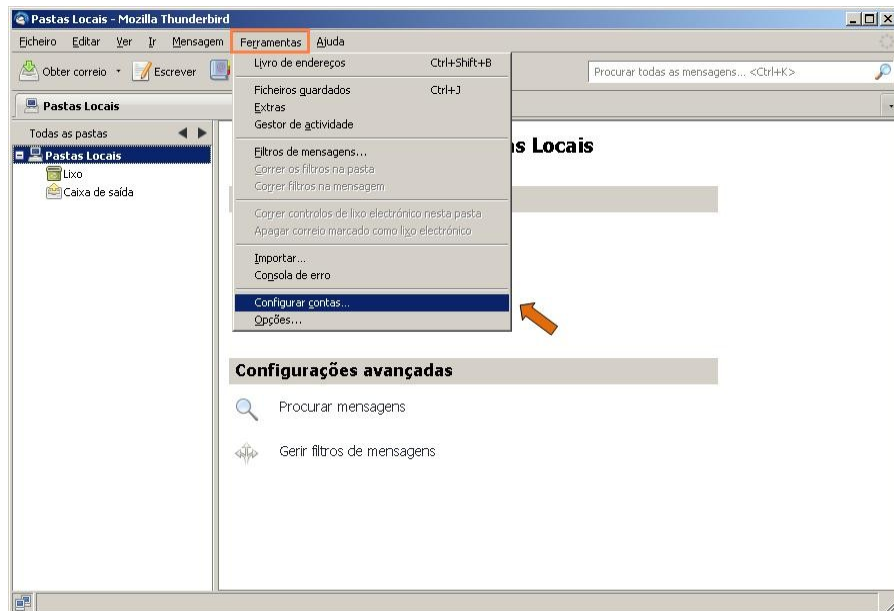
Pastas Locais - Mozilla Thunderbird

Ficheiro Editar Ver Ir Mensagem Ferramentas Ajuda

Obter correio Escrever

Procurar todas as mensagens... <Ctrl+K>

Pastas Locais

Todas as pastas

Pastas Locais
Lixo
Caixa de saída

Livro de endereços Ctrl+Shift+B
Ficheiros guardados Ctrl+J
Extras
Gestor de actividade
Filtros de mensagens...
Correr os filtros na pasta
Correr filtros na mensagem
Correr controlos de lixo electrónico nesta pasta
Apagar correio marcado como lixo electrónico
Importar...
Consola de erro
Configurar contas...
Opções...

s Locais

Configurações avançadas

Procurar mensagens

Gerir filtros de mensagens